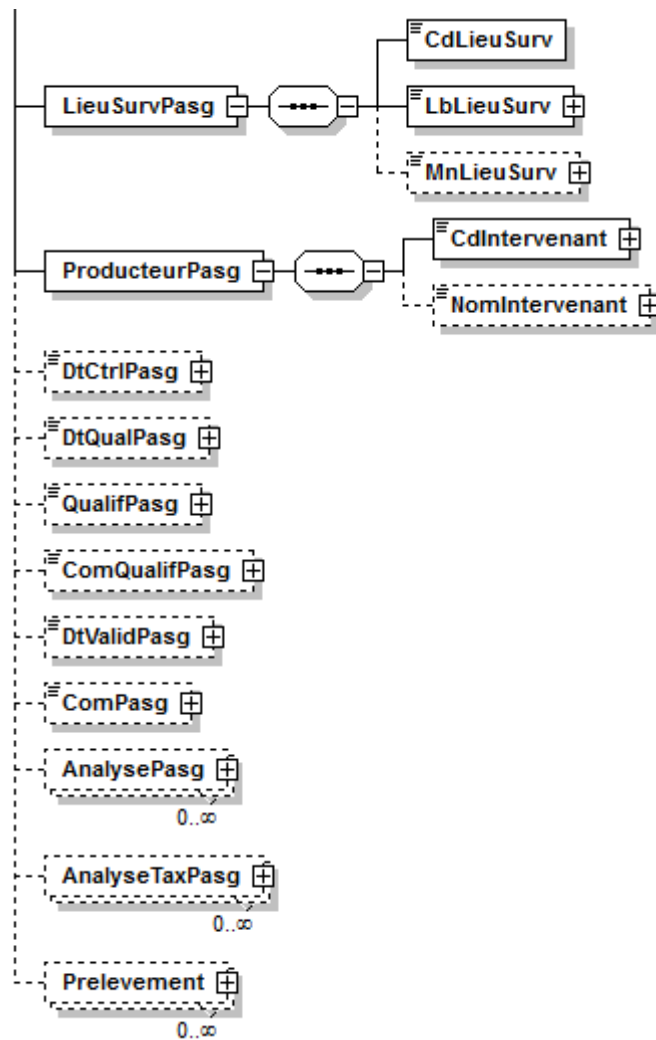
LieuSurvPasg

CdLieuSurv

LbLieuSurv

MnLieuSurv

ProducteurPasg

CdIntervenant

NomIntervenant

DtCtrlPasg

DtQualPasg

QualifPasg

ComQualifPasg

DtValidPasg

ComPasg

AnalysePasg

0..∞

AnalyseTaxPasg

0..∞

Prelevement

0..∞